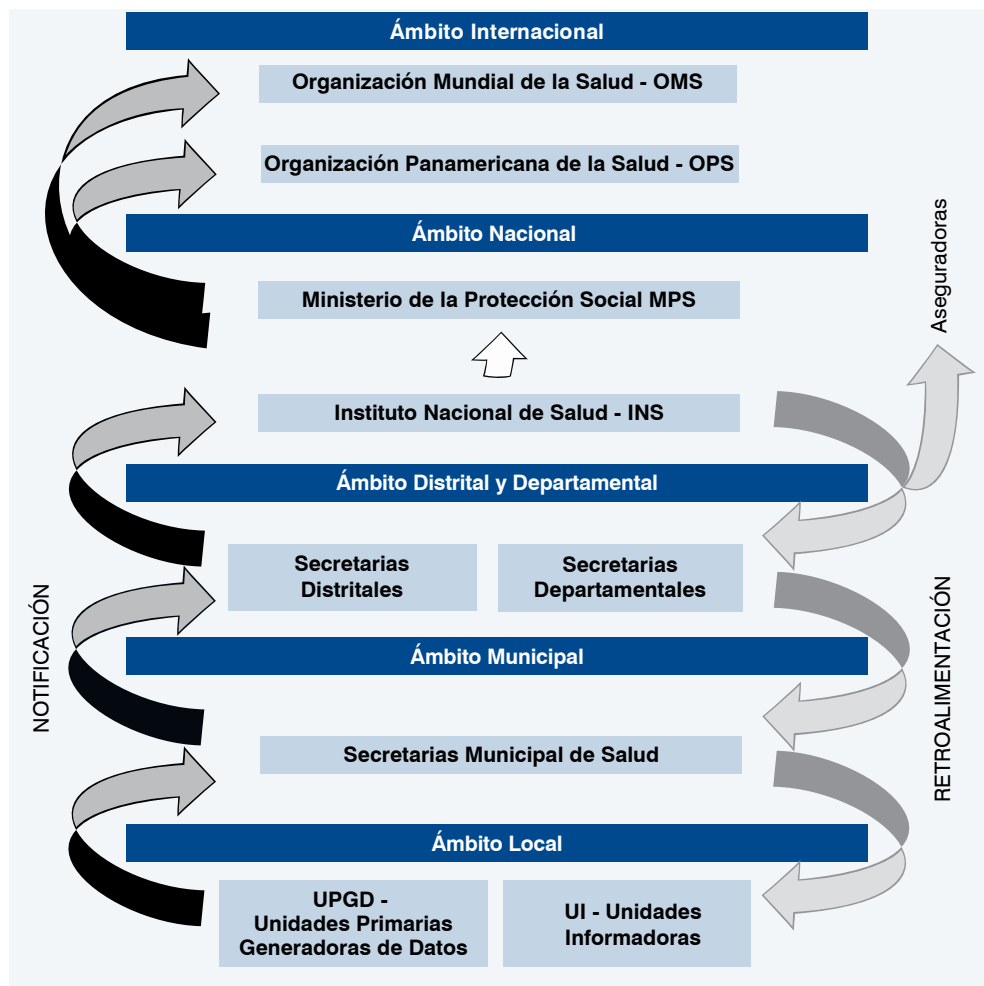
Ámbito Internacional

Organización Mundial de la Salud - OMS

Organización Panamericana de la Salud - OPS

Ámbito Nacional

Ministerio de la Protección Social MPS

Aseguradoras

Instituto Nacional de Salud - INS

Ámbito Distrital y Departamental

Secretarias Distritales

Secretarias Departamentales

NOTIFICACIÓN

RETROALIMENTACIÓN

Ámbito Municipal

Secretarias Municipal de Salud

Ámbito Local

UPGD - Unidades Primarias Generadoras de Datos

UI - Unidades Informadoras